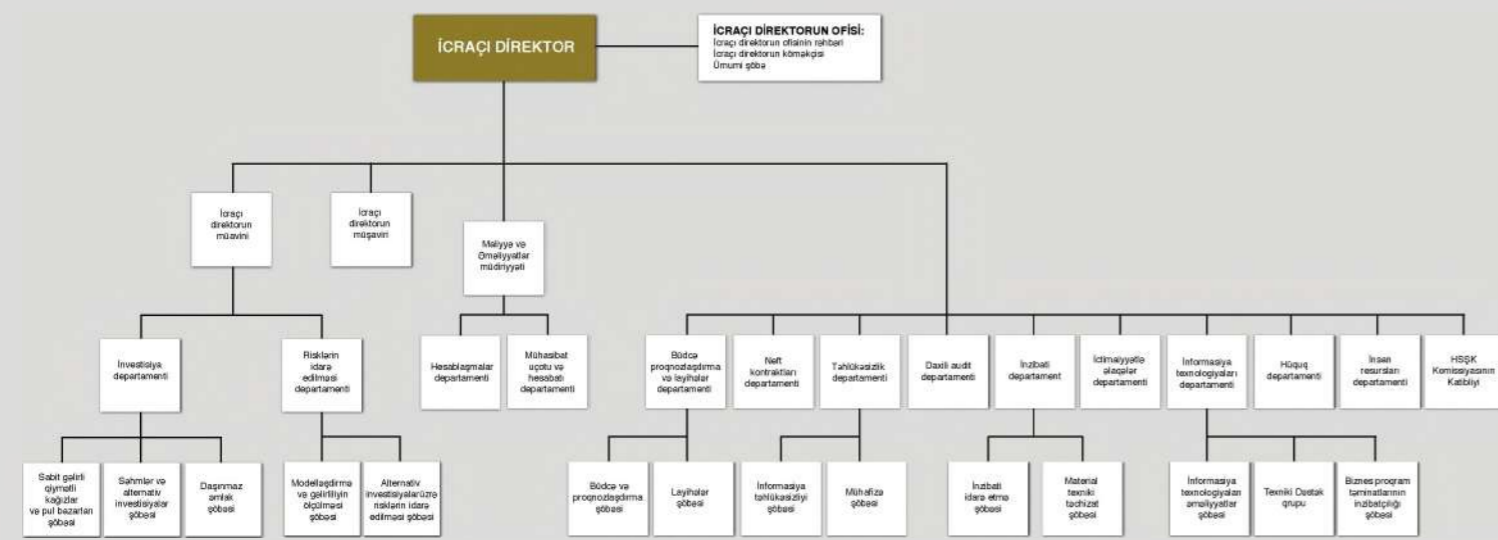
İCRAÇI DİREKTOR

İCRAÇI DİREKTORUN OFİSİ:
İcraçı direktorun ofisinin rəhbəri
İcraçı direktorun köməkçisi
Ümumi şöbə

İcraçı direktorun müavini

İcraçı direktorun müşaviri

Maliyyə və Əməliyyatlar müdiriyyəti

İnvestisiya departamenti

Risklərin idarə edilməsi departamenti

Hesablaşmalar departamenti

Mühasibat uçotu və hesabat departamenti

Büdcə proqnozlaşdırma və layihələr departamenti

Neft kontraktları departamenti

Təhlükəsizlik departamenti

Daxili audit departamenti

İnzibati departament

İctimaiyyətlə əlaqələr departamenti

İnformasiya texnologiyaları departamenti

Hüquq departamenti

İnsan resursları departamenti

HSŞK Komissiyasının Katibliyi

Sabit gəlirli qiymətli kağızlar və pul bazarları şöbəsi

Səhmlər və alternativ investisiyalar şöbəsi

Daşınmaz əmlak şöbəsi

Modelləşdirmə və gəlirliliyin ölçülməsi şöbəsi

Alternativ investisiyalar üzrə risklərin idarə edilməsi şöbəsi

Büdcə və proqnozlaşdırma şöbəsi

Layihələr şöbəsi

İnformasiya təhlükəsizliyi şöbəsi

Mühafizə şöbəsi

İnzibati idarə etmə şöbəsi

Material texniki təchizat şöbəsi

İnformasiya texnologiyaları əməliyyatlar şöbəsi

Texniki Dəstək qrupu

Biznes program təminatlarının inzibatçılığı şöbəsi